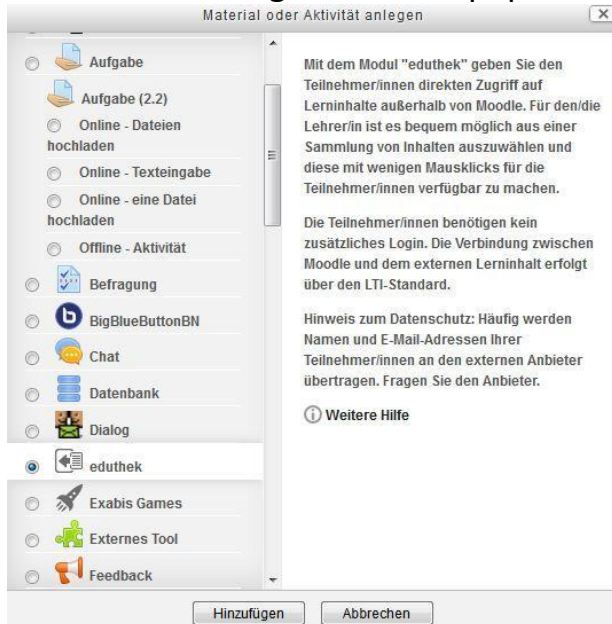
Material oder Aktivität anlegen

Aufgabe
Aufgabe (2.2)
Online - Dateien hochladen
Online - Texteingabe
Online - eine Datei hochladen
Offline - Aktivität
Befragung
BigBlueButtonBN
Chat
Datenbank
Dialog
eduthek
Exabis Games
Externes Tool
Feedback

Mit dem Modul "eduthek" geben Sie den Teilnehmer/innen direkten Zugriff auf Lerninhalte außerhalb von Moodle. Für den/die Lehrer/in ist es bequem möglich aus einer Sammlung von Inhalten auszuwählen und diese mit wenigen Mausklicks für die Teilnehmer/innen verfügbar zu machen.

Die Teilnehmer/innen benötigen kein zusätzliches Login. Die Verbindung zwischen Moodle und dem externen Lerninhalt erfolgt über den LTI-Standard.

Hinweis zum Datenschutz: Häufig werden Namen und E-Mail-Adressen Ihrer Teilnehmer/innen an den externen Anbieter übertragen. Fragen Sie den Anbieter.

Weitere Hilfe

Hinzufügen
Abbrechen